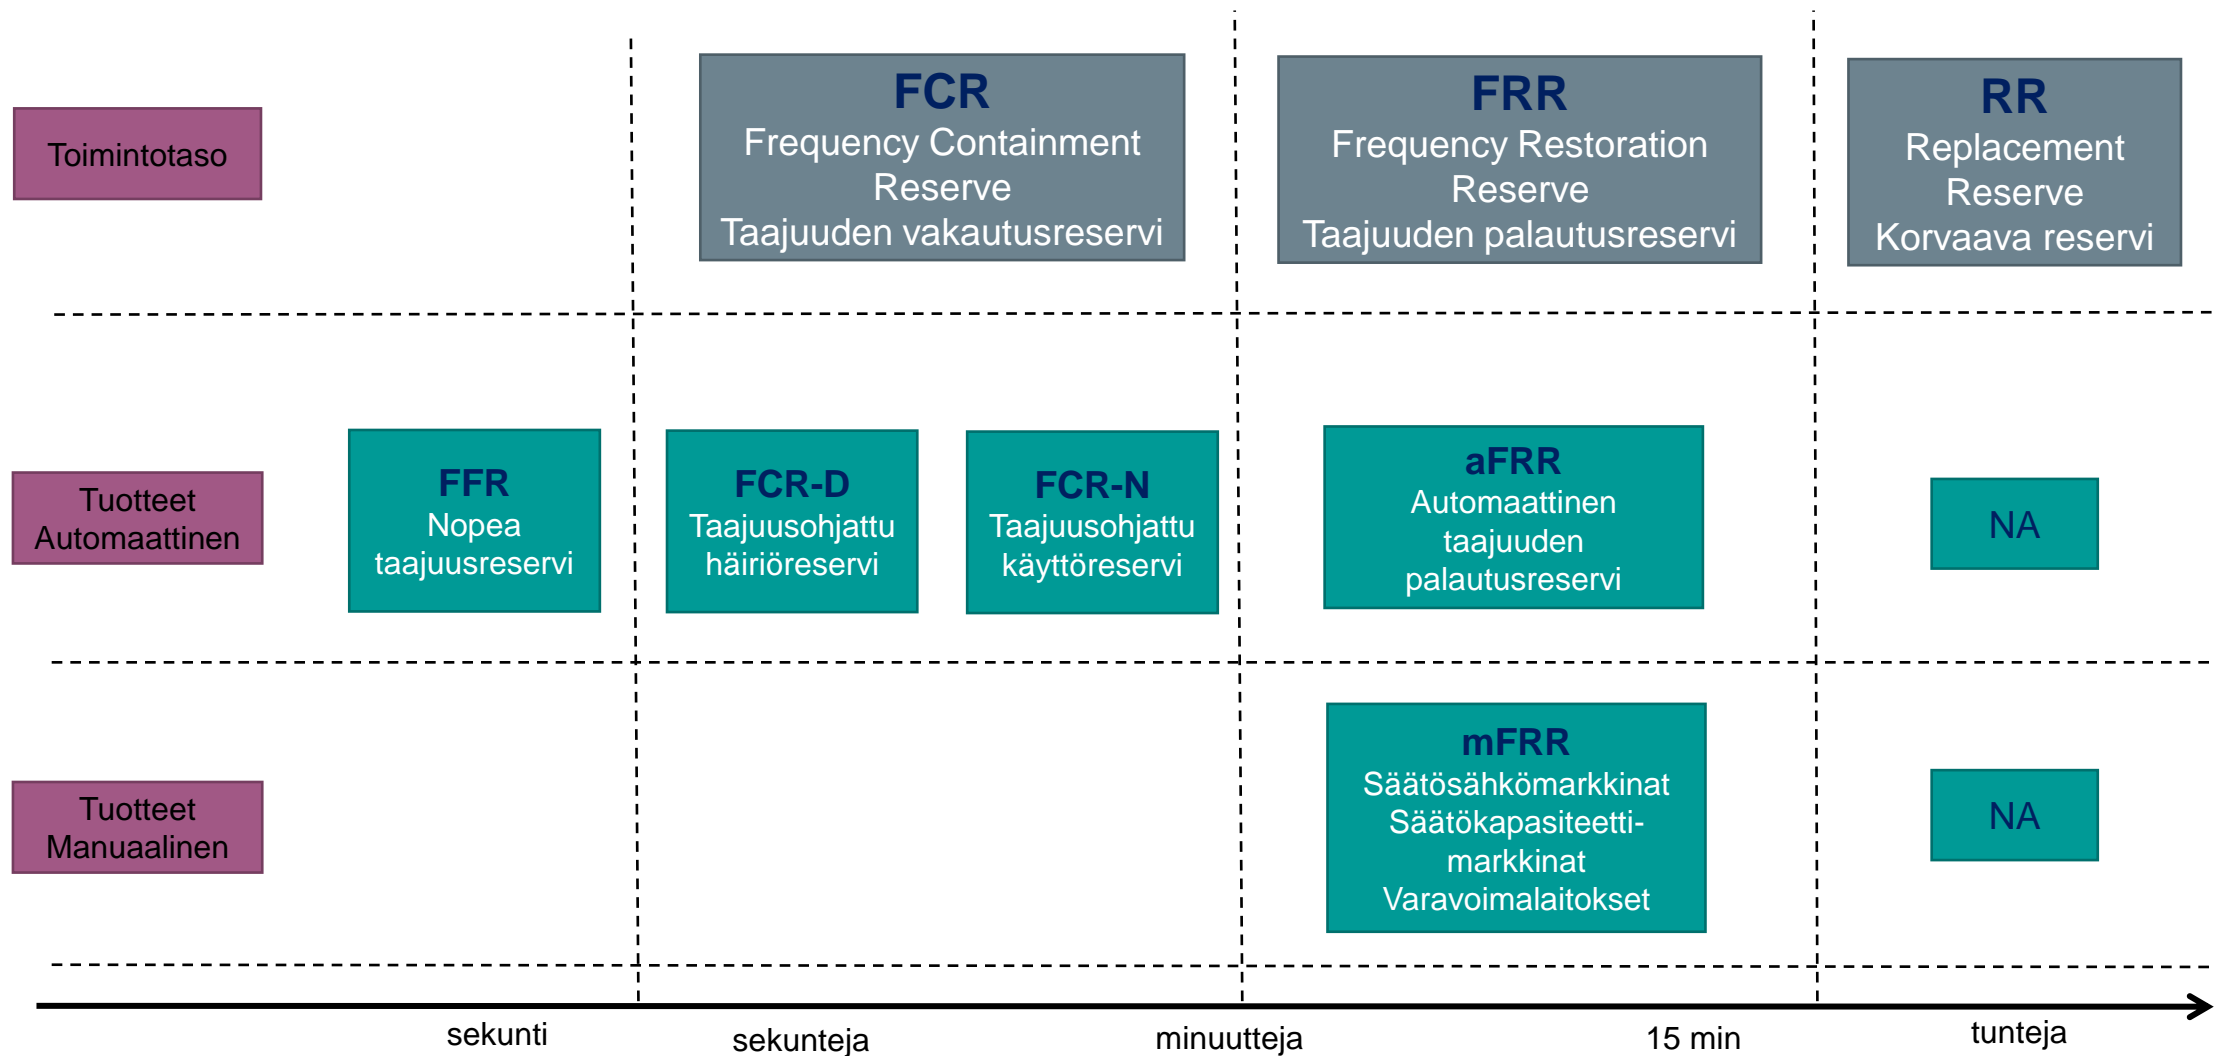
Toimintotaso

FCR
Frequency Containment Reserve
Taajuuden vakautusreservi

FRR
Frequency Restoration Reserve
Taajuuden palautusreservi

RR
Replacement Reserve
Korvaava reservi

Tuotteet
Automaattinen

FFR
Nopea taajuusreservi

FCR-D
Taajuusohjattu häiriöreservi

FCR-N
Taajuusohjattu käyttöreservi

aFRR
Automaattinen taajuuden palautusreservi

NA

Tuotteet
Manuaalinen

mFRR
Säätösähkömarkkinat
Säätökapasiteetti-markkinat
Varavoimalaitokset

NA

sekunti
sekunteja
minuutteja
15 min
tunteja